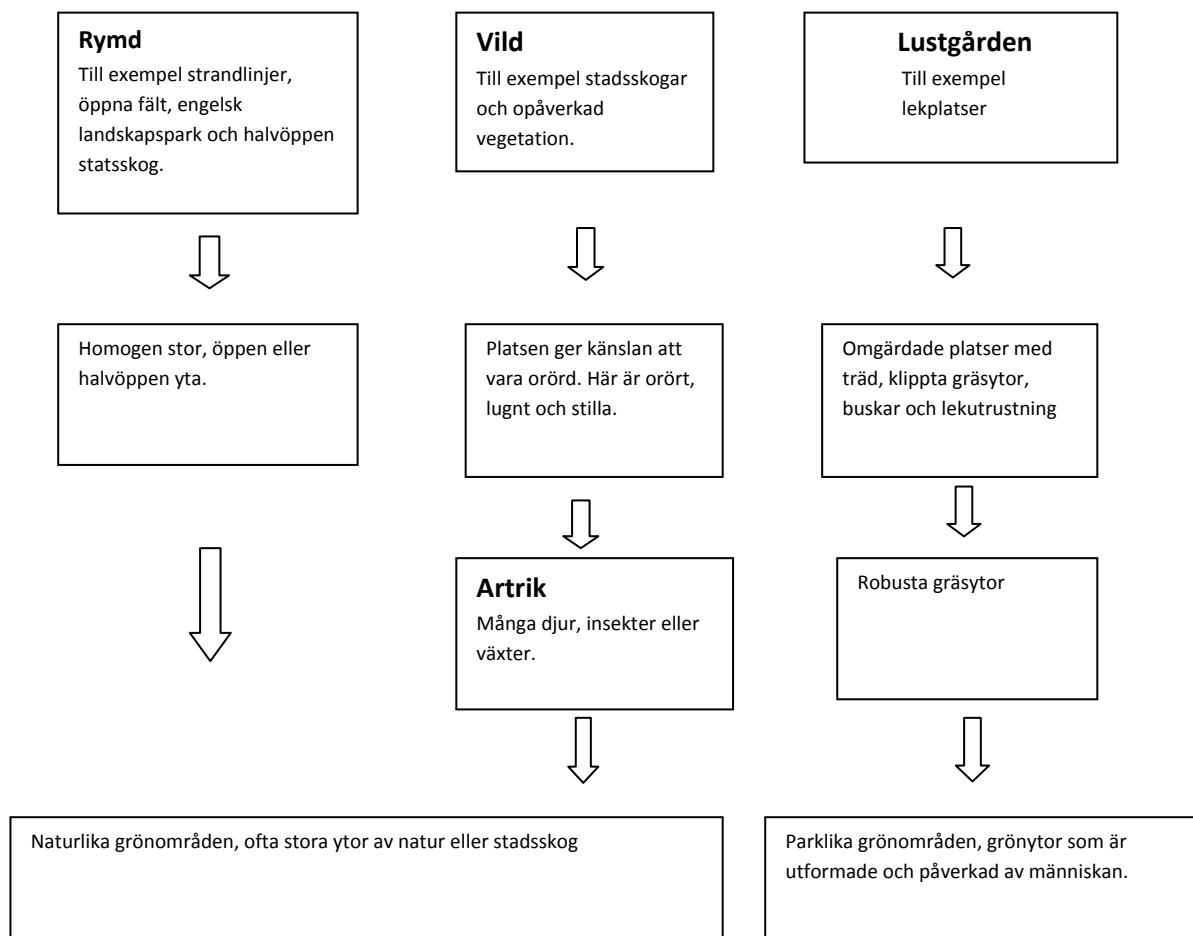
**Rymd**
Till exempel strandlinjer, öppna fält, engelsk landskapspark och halvöppen statsskog.

**Vild**
Till exempel stadsskogar och opåverkad vegetation.

**Lustgården**
Till exempel lekplatser

Homogen stor, öppen eller halvöppen yta.

Platsen ger känslan att vara orörd. Här är orört, lugnt och stilla.

Omgärdade platser med träd, klippta gräsytor, buskar och lekutrustning

**Artrik**
Många djur, insekter eller växter.

Robusta gräsytor

Naturlika grönområden, ofta stora ytor av natur eller stadsskog

Parklika grönområden, grönytor som är utformade och påverkad av människan.